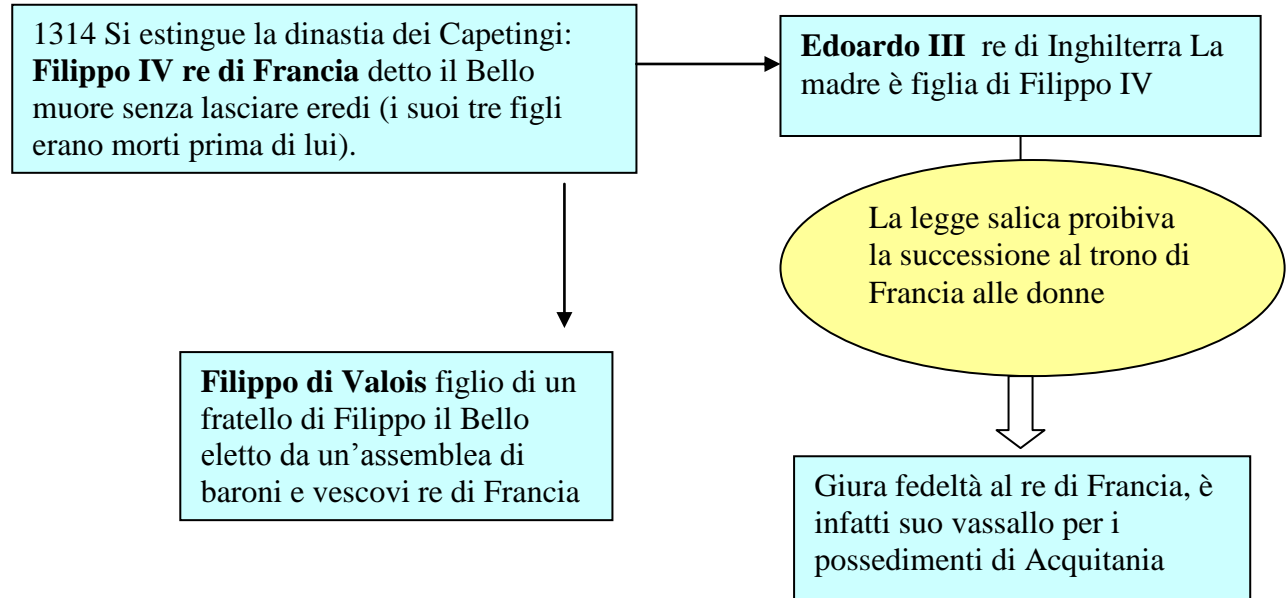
1314 Si estingue la dinastia dei Capetingi: **Filippo IV re di Francia** detto il Bello muore senza lasciare eredi (i suoi tre figli erano morti prima di lui).

**Edoardo III** re di Inghilterra La madre è figlia di Filippo IV

La legge salica proibiva la successione al trono di Francia alle donne

**Filippo di Valois** figlio di un fratello di Filippo il Bello eletto da un'assemblea di baroni e vescovi re di Francia

Giura fedeltà al re di Francia, è infatti suo vassallo per i possedimenti di Acquitania